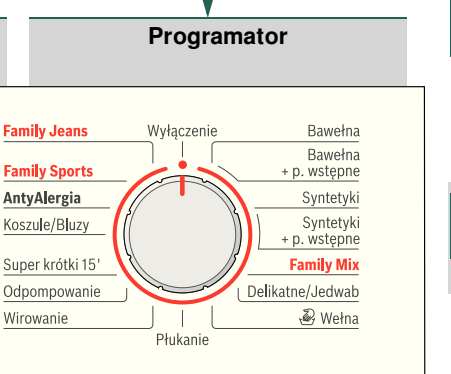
Programator

Family Jeans
Family Sports
AntyAlergia
Koszule/Bluzy
Super krótki 15'
Odpompowanie
Wirowanie

Wyłączenie

Bawełna
Bawełna + p. wstępne
Syntetyki
Syntetyki + p. wstępne
Family Mix
Delikatne/Jedwab
Wełna

Płukanie